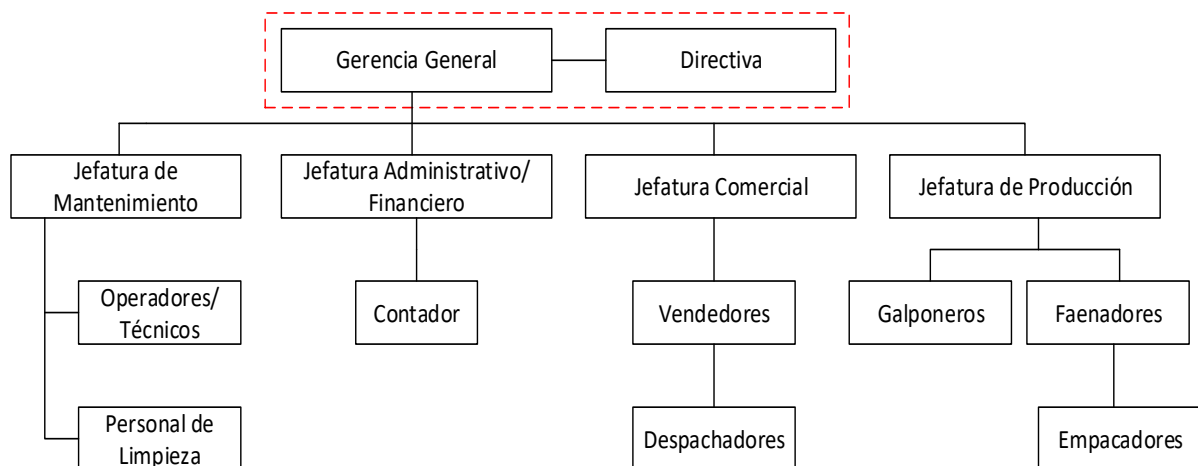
Gerencia General

Directiva

Jefatura de Mantenimiento

Jefatura Administrativo/ Financiero

Jefatura Comercial

Jefatura de Producción

Operadores/ Técnicos

Personal de Limpieza

Contador

Vendedores

Despachadores

Galponeros

Faenadores

Empacadores